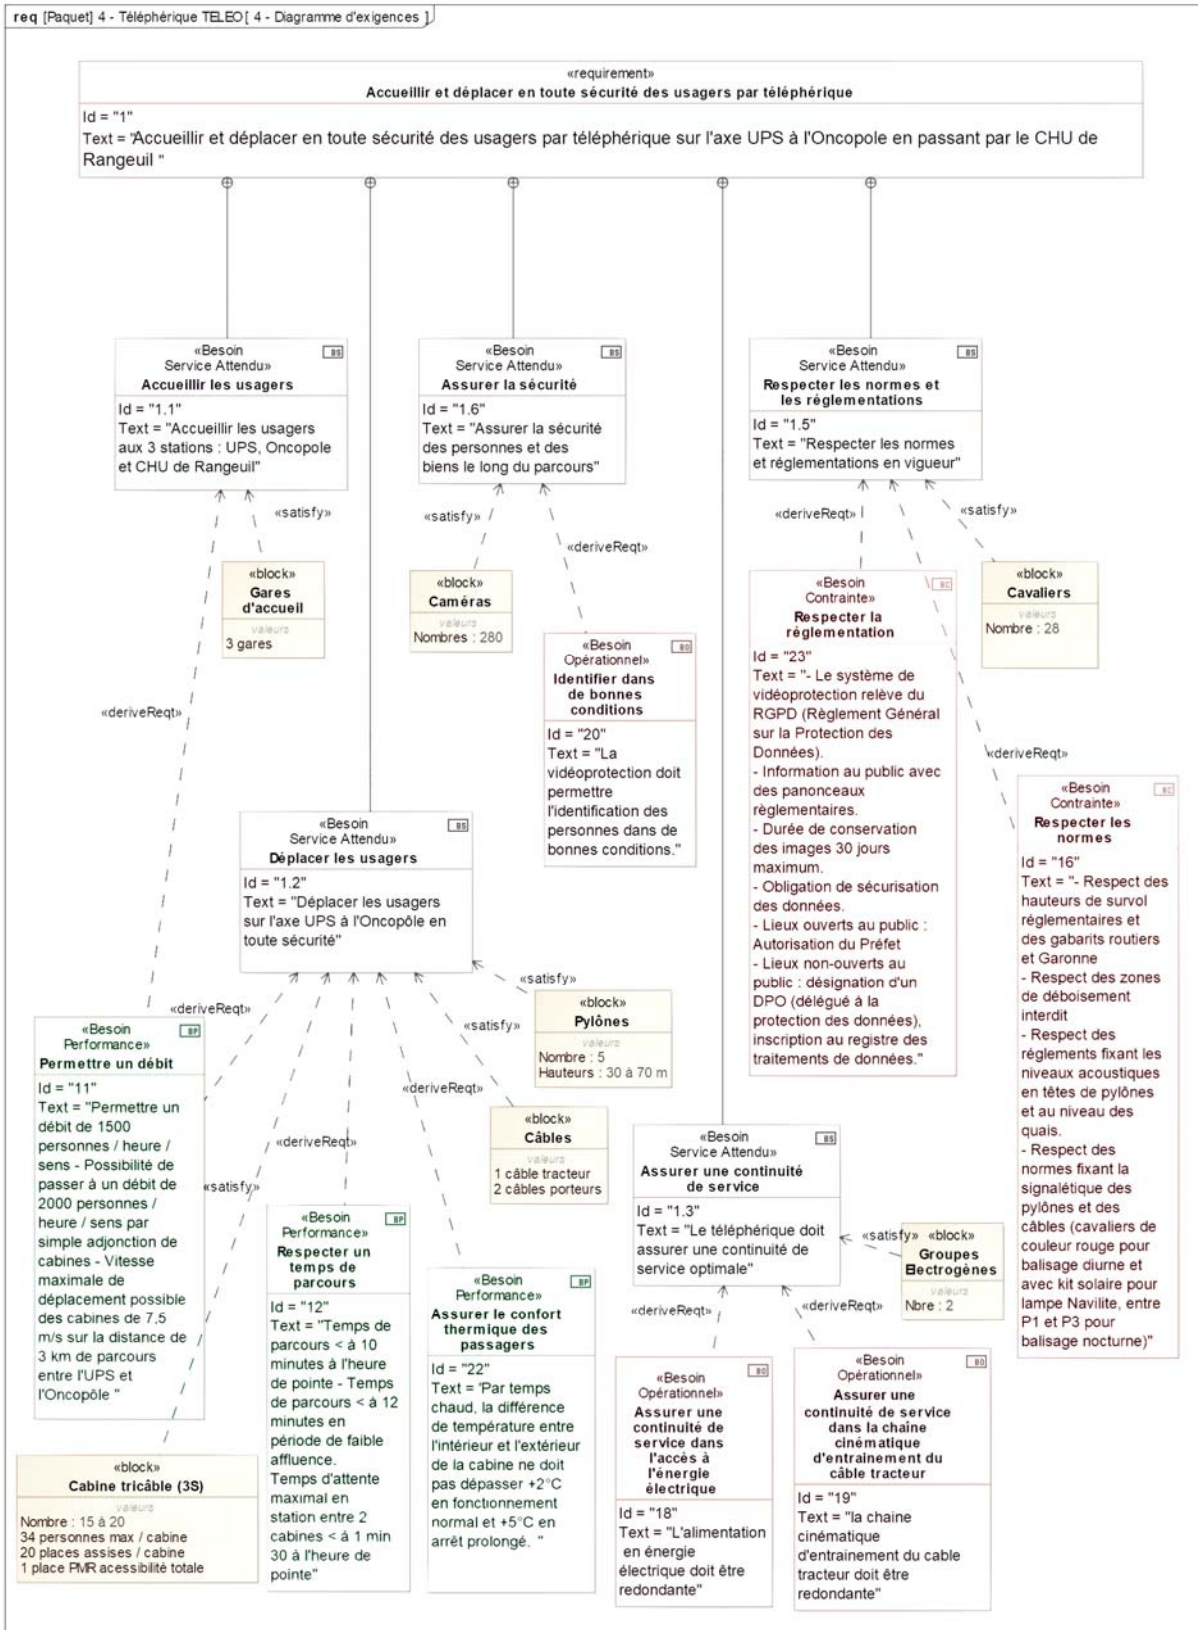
req [Paquet] 4 - Téléphérique TELEO [ 4 - Diagramme d'exigences ]

«requirement»
Accueillir et déplacer en toute sécurité des usagers par téléphérique
Id = "1"
Text = "Accueillir et déplacer en toute sécurité des usagers par téléphérique sur l'axe UPS à l'Oncopole en passant par le CHU de Rangeuil "

«Besoin Service Attendu»
Accueillir les usagers
Id = "1.1"
Text = "Accueillir les usagers aux 3 stations : UPS, Oncopole et CHU de Rangeuil"

«satisfy»

«block»
Gares d'accueil
valeurs
3 gares

«Besoin Service Attendu»
Assurer la sécurité
Id = "1.6"
Text = "Assurer la sécurité des personnes et des biens le long du parcours"

«satisfy»

«deriveReqt»

«block»
Caméras
valeurs
Nombres : 280

«Besoin Opérationnel»
Identifier dans de bonnes conditions
Id = "20"
Text = "La vidéoprotection doit permettre l'identification des personnes dans de bonnes conditions."

«Besoin Service Attendu»
Respecter les normes et les réglementations
Id = "1.5"
Text = "Respecter les normes et réglementations en vigueur"

«deriveReqt»

«satisfy»

«block»
Cavaliers
valeurs
Nombre : 28

«Besoin Contrainte»
Respecter la réglementation
Id = "23"
Text = "- Le système de vidéoprotection relève du RGPD (Règlement Général sur la Protection des Données).
- Information au public avec des panonceaux règlementaires.
- Durée de conservation des images 30 jours maximum.
- Obligation de sécurisation des données.
- Lieux ouverts au public : Autorisation du Préfet
- Lieux non-ouverts au public : désignation d'un DPO (délégué à la protection des données), inscription au registre des traitements de données."

«deriveReqt»

«Besoin Contrainte»
Respecter les normes
Id = "16"
Text = "- Respect des hauteurs de survol réglementaires et des gabarits routiers et Garonne
- Respect des zones de déboisement interdit
- Respect des règlements fixant les niveaux acoustiques en têtes de pylônes et au niveau des quais.
- Respect des normes fixant la signalétique des pylônes et des câbles (cavaliers de couleur rouge pour balisage diurne et avec kit solaire pour lampe Navilite, entre P1 et P3 pour balisage nocturne)"

«deriveReqt»

«Besoin Service Attendu»
Déplacer les usagers
Id = "1.2"
Text = "Déplacer les usagers sur l'axe UPS à l'Oncopôle en toute sécurité"

«deriveReqt»

«satisfy»

«block»
Pylônes
valeurs
Nombre : 5
Hauteurs : 30 à 70 m

«satisfy»

«deriveReqt»

«block»
Câbles
valeurs
1 câble tracteur
2 câbles porteurs

«Besoin Performance»
Permettre un débit
Id = "11"
Text = "Permettre un débit de 1500 personnes / heure / sens - Possibilité de passer à un débit de 2000 personnes / heure / sens par simple adjonction de cabines - Vitesse maximale de déplacement possible des cabines de 7,5 m/s sur la distance de 3 km de parcours entre l'UPS et l'Oncopôle "

«satisfy»

«deriveReqt»

«Besoin Performance»
Respecter un temps de parcours
Id = "12"
Text = "Temps de parcours < à 10 minutes à l'heure de pointe - Temps de parcours < à 12 minutes en période de faible affluence.
Temps d'attente maximal en station entre 2 cabines < à 1 min 30 à l'heure de pointe"

«Besoin Performance»
Assurer le confort thermique des passagers
Id = "22"
Text = "Par temps chaud, la différence de température entre l'intérieur et l'extérieur de la cabine ne doit pas dépasser +2°C en fonctionnement normal et +5°C en arrêt prolongé. "

«block»
Cabine tricâble (3S)
valeurs
Nombre : 15 à 20
34 personnes max / cabine
20 places assises / cabine
1 place PMR acessibilité totale

«Besoin Service Attendu»
Assurer une continuité de service
Id = "1.3"
Text = "Le téléphérique doit assurer une continuité de service optimale"

«satisfy»

«block»
Groupes Electrogènes
valeurs
Nbre : 2

«deriveReqt»

«deriveReqt»

«Besoin Opérationnel»
Assurer une continuité de service dans l'accès à l'énergie électrique
Id = "18"
Text = "L'alimentation en énergie électrique doit être redondante"

«Besoin Opérationnel»
Assurer une continuité de service dans la chaîne cinématique d'entrainement du câble tracteur
Id = "19"
Text = "la chaine cinématique d'entrainement du cable tracteur doit être redondante"